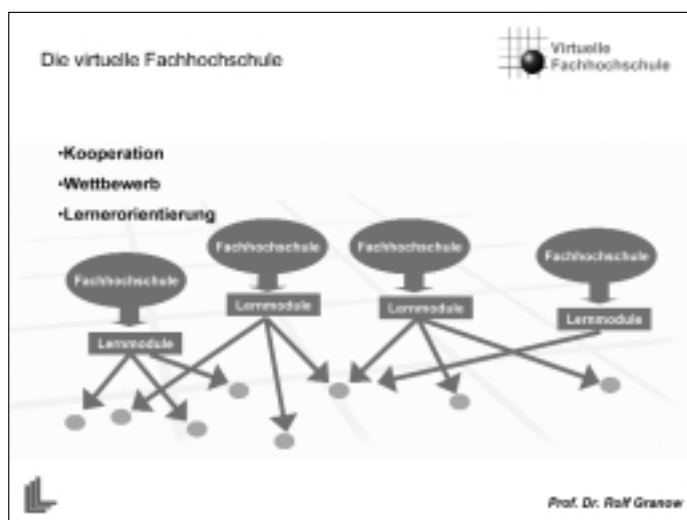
Die virtuelle Fachhochschule

Virtuelle Fachhochschule

•Kooperation
•Wettbewerb
•Lernerorientierung

Fachhochschule

Fachhochschule

Fachhochschule

Fachhochschule

Lernmodule

Lernmodule

Lernmodule

Lernmodule

Prof. Dr. Rolf Granow